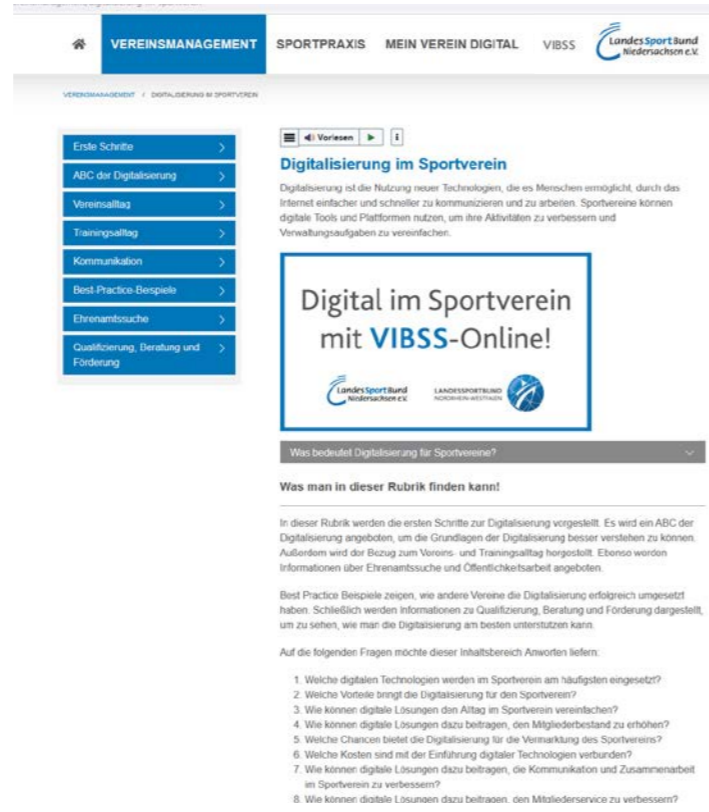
VEREINSMANAGEMENT SPORTPRAXIS MEIN VEREIN DIGITAL VIBSS LandesSportBund Niedersachsen e.V.

VEREINSMANAGEMENT / DIGITALISIERUNG IM SPORTVEREIN

Erste Schritte
ABC der Digitalisierung
Vereinsalltag
Trainingsalltag
Kommunikation
Best-Practice-Beispiele
Ehrenamtssuche
Qualifizierung, Beratung und Förderung

Vorlesen i

Digitalisierung im Sportverein

Digitalisierung ist die Nutzung neuer Technologien, die es Menschen ermöglicht, durch das Internet einfacher und schneller zu kommunizieren und zu arbeiten. Sportvereine können digitale Tools und Plattformen nutzen, um ihre Aktivitäten zu verbessern und Verwaltungsaufgaben zu vereinfachen.

Digital im Sportverein mit VIBSS-Online!

LandesSportBund Niedersachsen e.V. LANDESSPORTBUND NORDRHEIN-WESTFALEN

Was bedeutet Digitalisierung für Sportvereine?

Was man in dieser Rubrik finden kann!

In dieser Rubrik werden die ersten Schritte zur Digitalisierung vorgestellt. Es wird ein ABC der Digitalisierung angeboten, um die Grundlagen der Digitalisierung besser verstehen zu können. Außerdem wird der Bezug zum Vereins- und Trainingsalltag hergestellt. Ebenso werden Informationen über Ehrenamtssuche und Öffentlichkeitsarbeit angeboten.

Best Practice Beispiele zeigen, wie andere Vereine die Digitalisierung erfolgreich umgesetzt haben. Schließlich werden Informationen zu Qualifizierung, Beratung und Förderung dargestellt, um zu sehen, wie man die Digitalisierung am besten unterstützen kann.

Auf die folgenden Fragen möchte dieser Inhaltsbereich Antworten liefern:

1. Welche digitalen Technologien werden im Sportverein am häufigsten eingesetzt?
2. Welche Vorteile bringt die Digitalisierung für den Sportverein?
3. Wie können digitale Lösungen den Alltag im Sportverein vereinfachen?
4. Wie können digitale Lösungen dazu beitragen, den Mitgliederbestand zu erhöhen?
5. Welche Chancen bietet die Digitalisierung für die Vermarktung des Sportvereins?
6. Welche Kosten sind mit der Einführung digitaler Technologien verbunden?
7. Wie können digitale Lösungen dazu beitragen, die Kommunikation und Zusammenarbeit im Sportverein zu verbessern?
8. Wie können digitale Lösungen dazu beitragen, den Mitgliederservice zu verbessern?